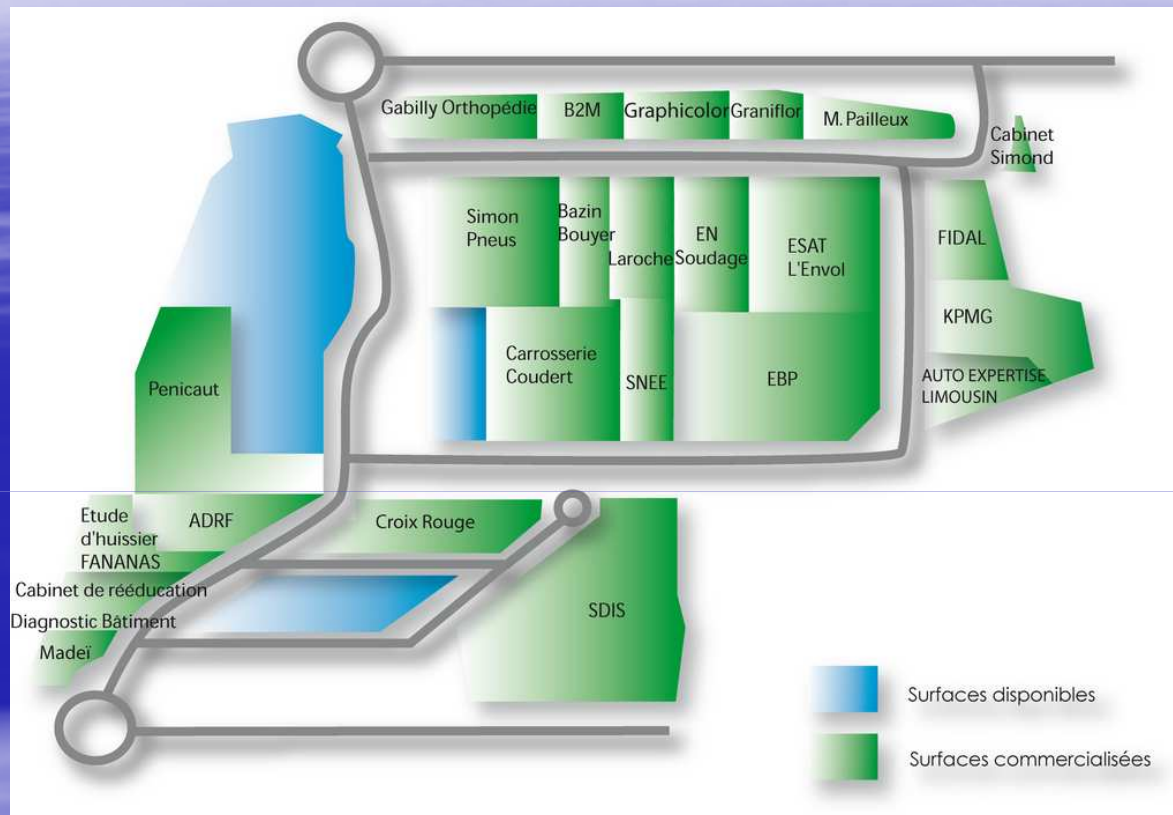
Gabilly Orthopédie
B2M
Graphicolor
Graniflor
M. Pailleux
Cabinet Simond
Simon Pneus
Bazin Bouyer
Laroche
EN Soudage
ESAT L'Envol
FIDAL
KPMG
Penicaut
Carrosserie Coudert
SNEE
EBP
AUTO EXPERTISE LIMOUSIN
Etude d'huissier
ADRF
Croix Rouge
FANANAS
Cabinet de rééducation
Diagnostic Bâtiment
Madeï
SDIS
Surfaces disponibles
Surfaces commercialisées